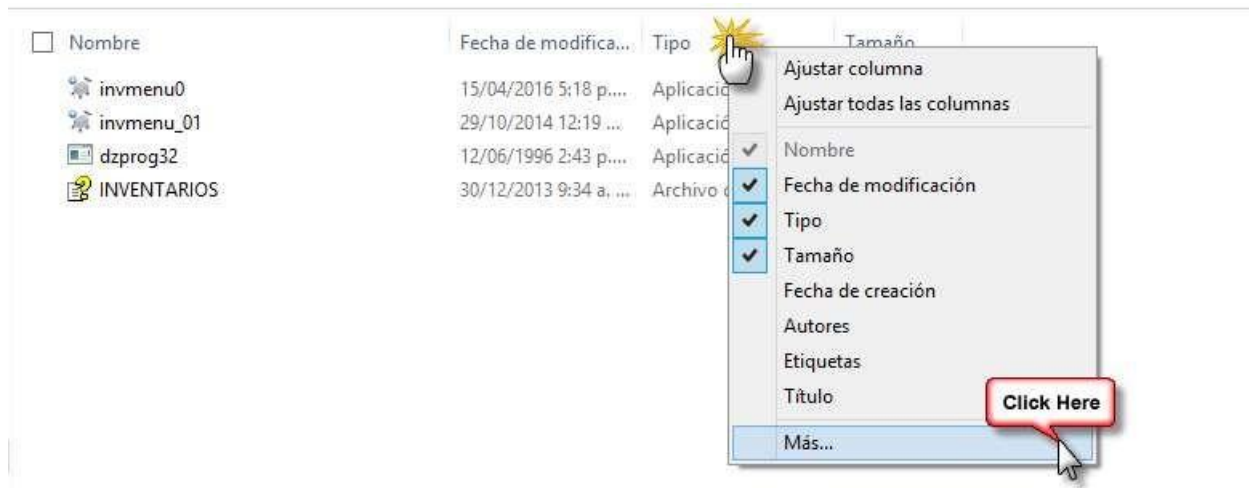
Nombre | Fecha de modifica... | Tipo | Tamaño

invmenu0 | 15/04/2016 5:18 p.... | Aplicació
invmenu_01 | 29/10/2014 12:19 ... | Aplicació
dzprog32 | 12/06/1996 2:43 p.... | Aplicació
INVENTARIOS | 30/12/2013 9:34 a. ... | Archivo

Ajustar columna
Ajustar todas las columnas
Nombre
Fecha de modificación
Tipo
Tamaño
Fecha de creación
Autores
Etiquetas
Título
Más...

Click Here